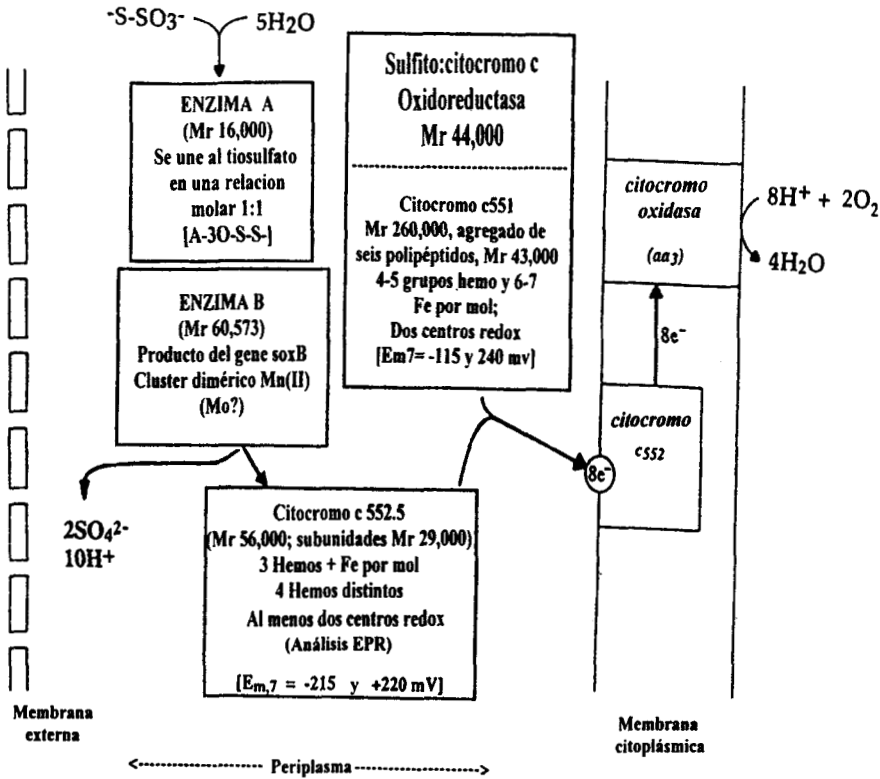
$^{-}S\text{-}SO_3^{-}$ $5H_2O$

ENZIMA A
(Mr 16,000)
Se une al tiosulfato en una relacion molar 1:1
[A-3O-S-S-]

ENZIMA B
(Mr 60,573)
Producto del gene soxB
Cluster dimérico Mn(II)
(Mo?)

$2SO_4^{2-}$
$10H^+$

Sulfito:citocromo c
Oxidoreductasa
Mr 44,000

Citocromo c551
Mr 260,000, agregado de seis polipéptidos, Mr 43,000
4-5 grupos hemo y 6-7 Fe por mol;
Dos centros redox
[Em7= -115 y 240 mv]

Citocromo c 552.5
(Mr 56,000; subunidades Mr 29,000)
3 Hemos + Fe por mol
4 Hemos distintos
Al menos dos centros redox
(Análisis EPR)
[$E_{m,7}$ = -215 y +220 mV]

citocromo oxidasa
($aa_3$)

$8H^+ + 2O_2$
$4H_2O$

$8e^-$

citocromo
$c_{552}$

$8e^-$

Membrana externa

<-------------------- Periplasma -------------------->

Membrana citoplásmica